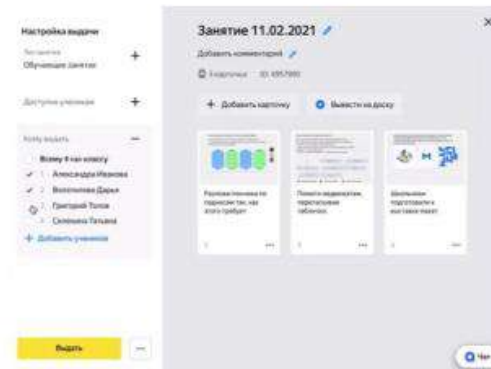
Настройка выдачи

Тип занятия
Обучающее занятие +

Доступна ученикам +

Кому выдать —
Всему 4 «а» классу
Александра Иванова
Воронцова Дарья
Григорий Попов
Селезнева Татьяна
+ Добавить учеников

Занятие 11.02.2021

Добавить комментарий

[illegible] ID: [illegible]

+ Добавить карточку
Вывести на доску

Разложи ленточки по парам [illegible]

Помоги медвежатам, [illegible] таблички

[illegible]

Выдать

×

Чат